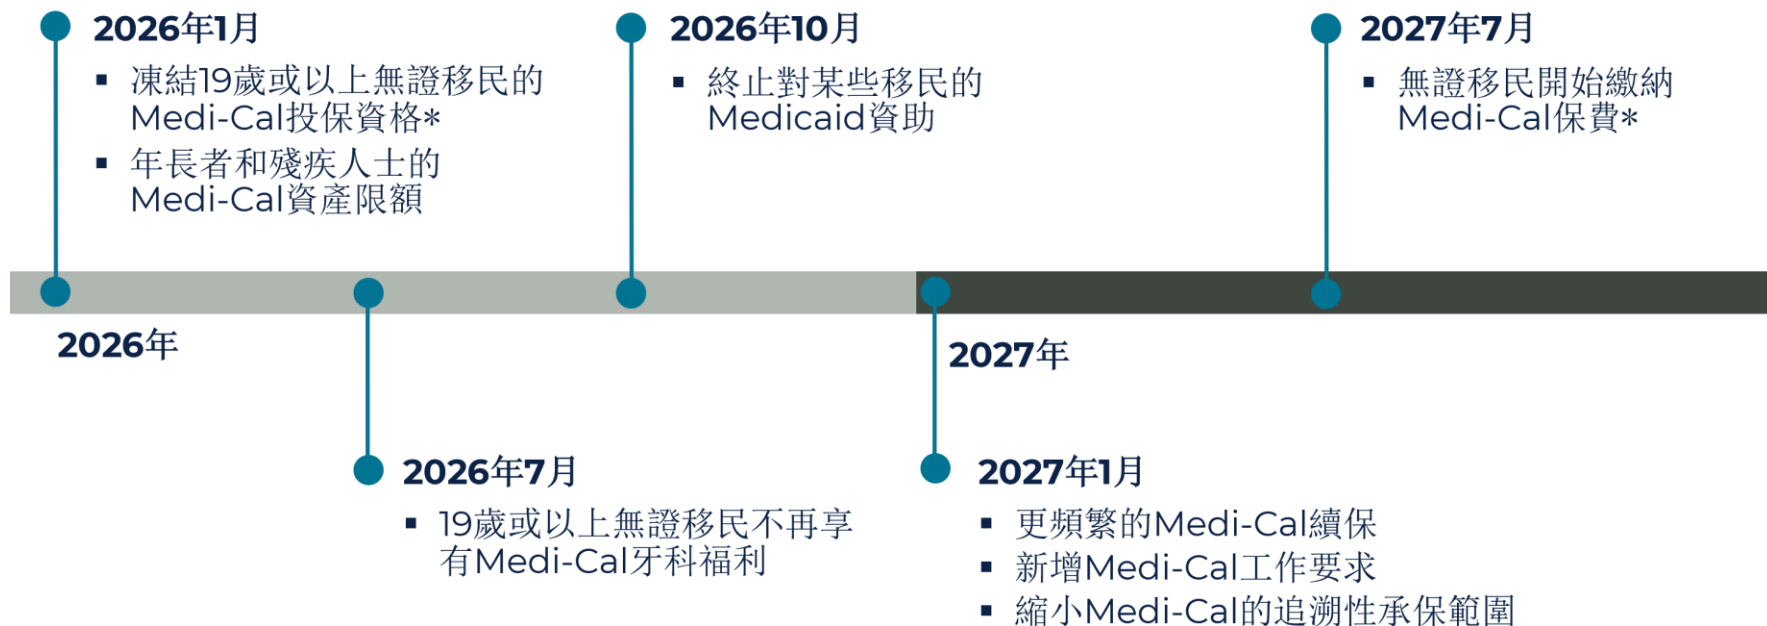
2026年1月

- 凍結19歲或以上無證移民的Medi-Cal投保資格*
- 年長者和殘疾人士的Medi-Cal資產限額

2026年10月

- 終止對某些移民的Medicaid資助

2027年7月

- 無證移民開始繳納Medi-Cal保費*

2026年

2027年

2026年7月

- 19歲或以上無證移民不再享有Medi-Cal牙科福利

2027年1月

- 更頻繁的Medi-Cal續保
- 新增Medi-Cal工作要求
- 縮小Medi-Cal的追溯性承保範圍